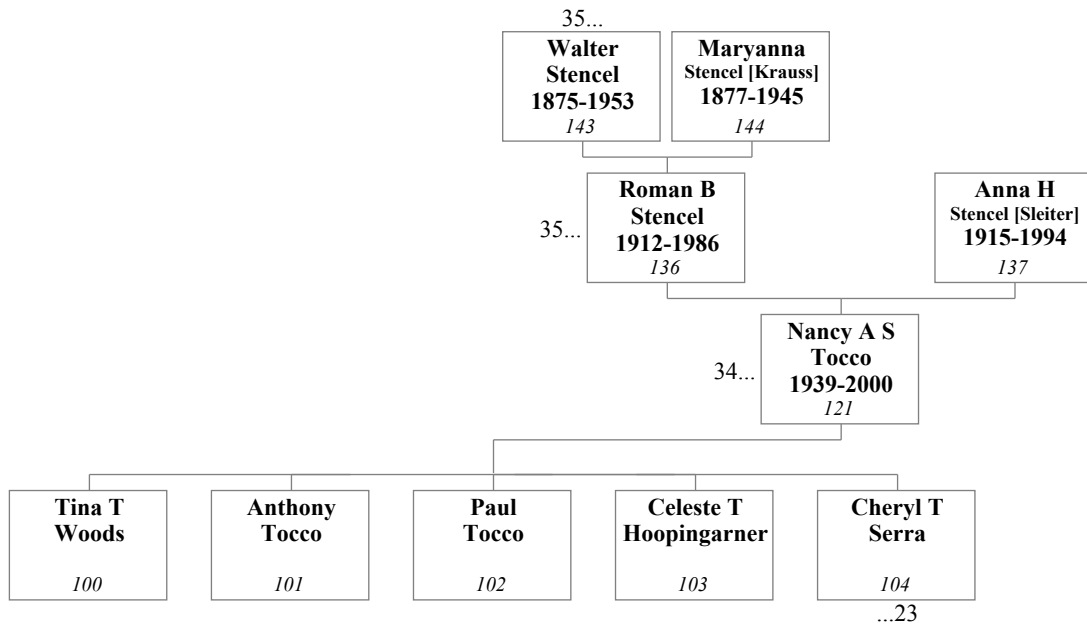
35...

Walter Stencel 1875-1953 143

Maryanna Stencel [Krauss] 1877-1945 144

35...

Roman B Stencel 1912-1986 136

Anna H Stencel [Sleiter] 1915-1994 137

34...

Nancy A S Tocco 1939-2000 121

Tina T Woods 100

Anthony Tocco 101

Paul Tocco 102

Celeste T Hoopingarner 103

Cheryl T Serra 104

...23